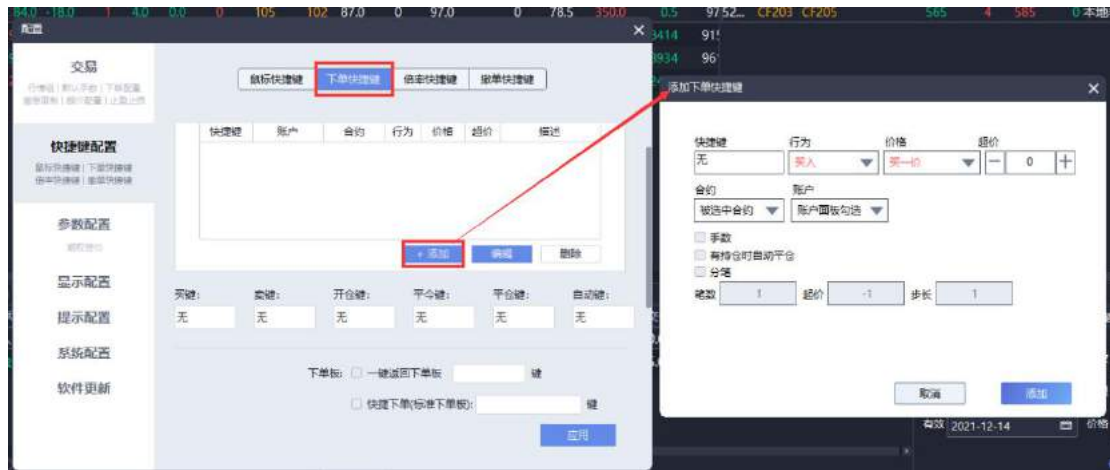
84.0 -18.0 1 4.0 0.0 0 105 102 87.0 0 97.0 0 78.5 350.0 0.5 9752... CF203 CF205 565 4 585 0 本地

配置

交易
行情区 | 默认手数 | 下单配置
撤单策略 | 超价配置 | 止损止损

快捷键配置
鼠标快捷键 | 下单快捷键
倍率快捷键 | 撤单快捷键

参数配置
期权 | 期货

显示配置

提示配置

系统配置

软件更新

鼠标快捷键 下单快捷键 倍率快捷键 撤单快捷键

| 快捷键 | 账户 | 合约 | 行为 | 价格 | 超价 | 描述 |
|---|---|---|---|---|---|---|

+ 添加 编辑 删除

买键: 无 卖键: 无 开仓键: 无 平今键: 无 平仓键: 无 自动键: 无

下单板: 一键返回下单板 键

快捷下单(标准下单板): 键

应用

3414 915
3934 961

添加下单快捷键

快捷键 无
行为 买入
价格 买一价
超价 0
合约 被选中合约
账户 账户面板勾选
手数
有持仓时自动平仓
分笔
笔数 1 起价 -1 步长 1

取消 添加

有效 2021-12-14 价格